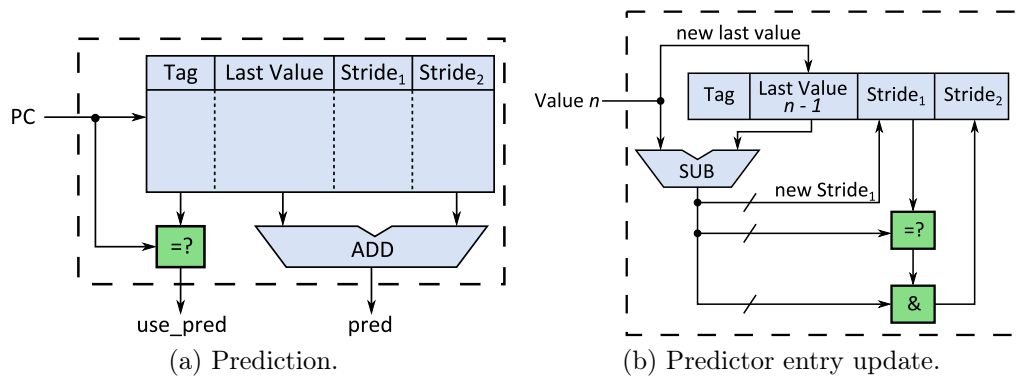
Tag | Last Value | Stride$_1$ | Stride$_2$

PC

=?

ADD

use_pred

pred

(a) Prediction.

new last value

Value $n$

Tag | Last Value $n$ - $1$ | Stride$_1$ | Stride$_2$

SUB

new Stride$_1$

=?

&

(b) Predictor entry update.